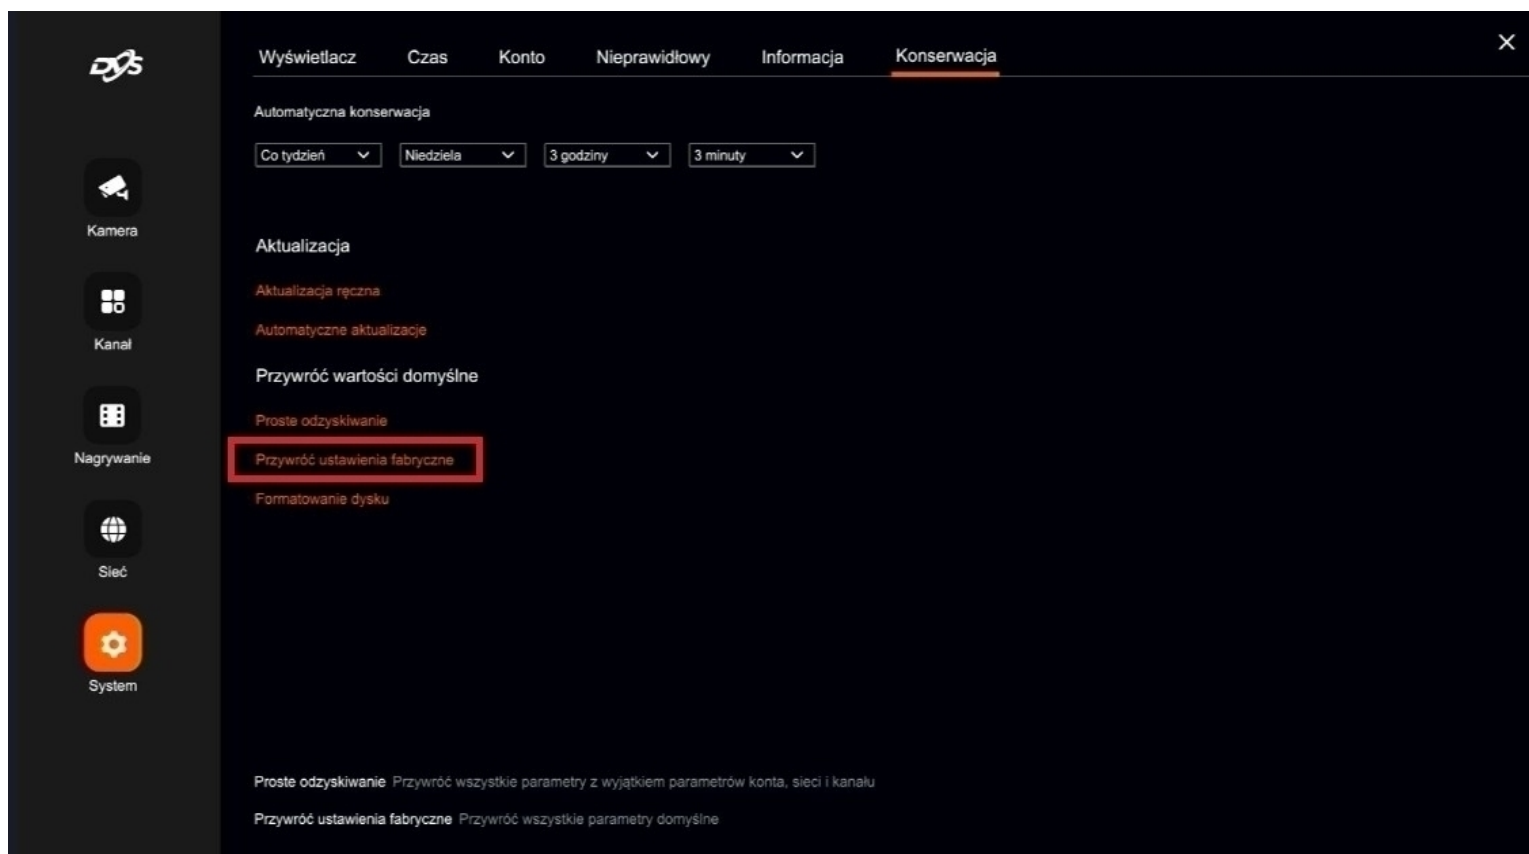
DYS

Kamera

Kanał

Nagrywanie

Sieć

System

Wyświetlacz Czas Konto Nieprawidłowy Informacja Konserwacja

×

Automatyczna konserwacja

Co tydzień Niedziela 3 godziny 3 minuty

Aktualizacja

Aktualizacja ręczna

Automatyczne aktualizacje

Przywróć wartości domyślne

Proste odzyskiwanie

Przywróć ustawienia fabryczne

Formatowanie dysku

Proste odzyskiwanie Przywróć wszystkie parametry z wyjątkiem parametrów konta, sieci i kanału

Przywróć ustawienia fabryczne Przywróć wszystkie parametry domyślne